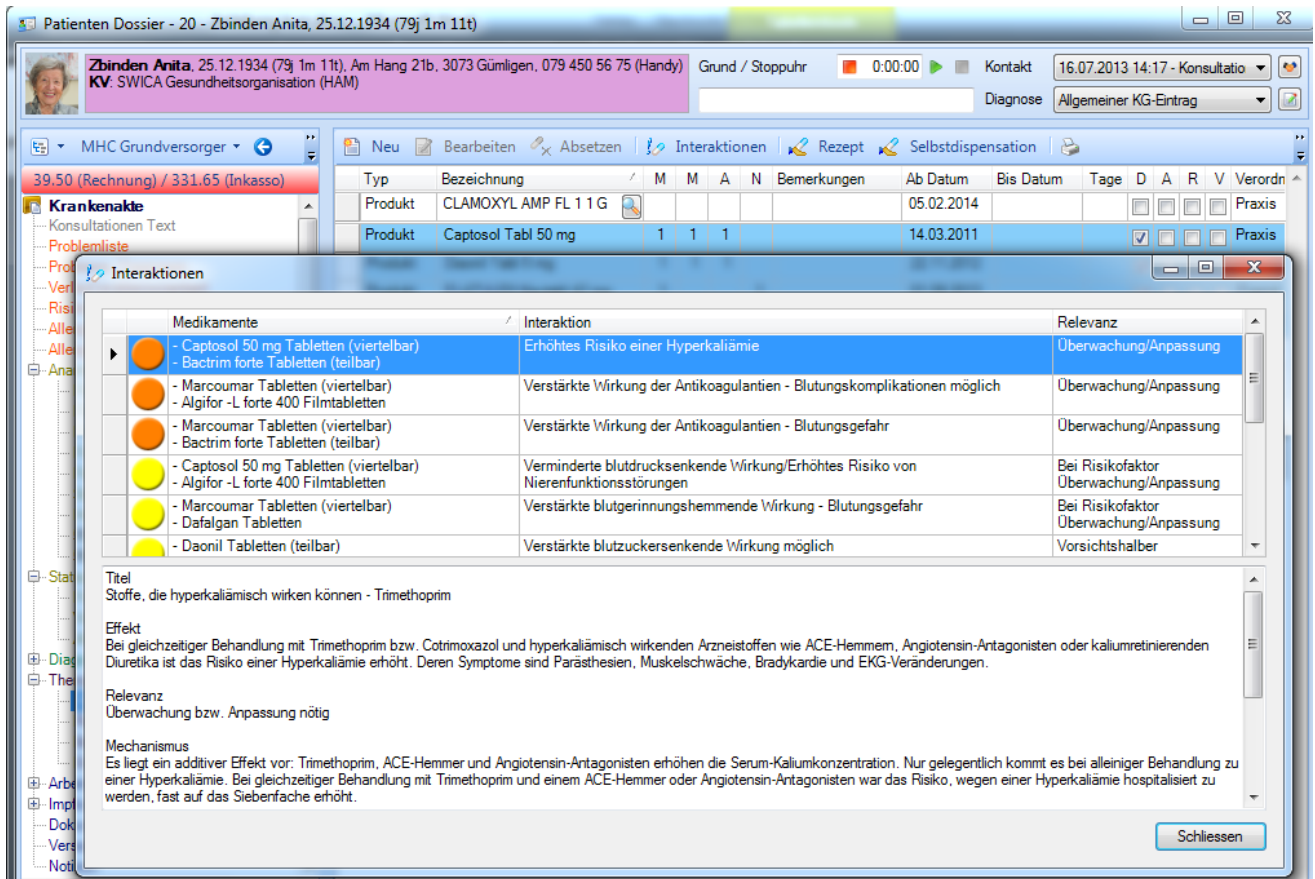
Patienten Dossier - 20 - Zbinden Anita, 25.12.1934 (79j 1m 11t)

Zbinden Anita, 25.12.1934 (79j 1m 11t), Am Hang 21b, 3073 Gümligen, 079 450 56 75 (Handy)
KV: SWICA Gesundheitsorganisation (HAM)

Grund / Stoppuhr 0:00:00 Kontakt 16.07.2013 14:17 - Konsultatio
Diagnose Allgemeiner KG-Eintrag

MHC Grundversorger
39.50 (Rechnung) / 331.65 (Inkasso)
Krankenakte
Konsultationen Text
Problemliste
Prol
Verl
Risi
Alle
Alle
Ana
Stat
Diag
The
Arbe
Impf
Dok
Vers
Noti

Neu Bearbeiten Absetzen Interaktionen Rezept Selbstdispensation

| Typ | Bezeichnung | M | M | A | N | Bemerkungen | Ab Datum | Bis Datum | Tage | D | A | R | V | Verordn |
|---|---|---|---|---|---|---|---|---|---|---|---|---|---|---|
| Produkt | CLAMOXYL AMP FL 1 1 G | | | | | | 05.02.2014 | | | | | | | Praxis |
| Produkt | Captosol Tabl 50 mg | 1 | 1 | 1 | | | 14.03.2011 | | | ☑ | | | | Praxis |

Interaktionen

| Medikamente | Interaktion | Relevanz |
|---|---|---|
| - Captosol 50 mg Tabletten (viertelbar) - Bactrim forte Tabletten (teilbar) | Erhöhtes Risiko einer Hyperkaliämie | Überwachung/Anpassung |
| - Marcoumar Tabletten (viertelbar) - Algifor -L forte 400 Filmtabletten | Verstärkte Wirkung der Antikoagulantien - Blutungskomplikationen möglich | Überwachung/Anpassung |
| - Marcoumar Tabletten (viertelbar) - Bactrim forte Tabletten (teilbar) | Verstärkte Wirkung der Antikoagulantien - Blutungsgefahr | Überwachung/Anpassung |
| - Captosol 50 mg Tabletten (viertelbar) - Algifor -L forte 400 Filmtabletten | Verminderte blutdrucksenkende Wirkung/Erhöhtes Risiko von Nierenfunktionsstörungen | Bei Risikofaktor Überwachung/Anpassung |
| - Marcoumar Tabletten (viertelbar) - Dafalgan Tabletten | Verstärkte blutgerinnungshemmende Wirkung - Blutungsgefahr | Bei Risikofaktor Überwachung/Anpassung |
| - Daonil Tabletten (teilbar) | Verstärkte blutzuckersenkende Wirkung möglich | Vorsichtshalber |

Titel
Stoffe, die hyperkaliämisch wirken können - Trimethoprim

Effekt
Bei gleichzeitiger Behandlung mit Trimethoprim bzw. Cotrimoxazol und hyperkaliämisch wirkenden Arzneistoffen wie ACE-Hemmern, Angiotensin-Antagonisten oder kaliumretinierenden Diuretika ist das Risiko einer Hyperkaliämie erhöht. Deren Symptome sind Parästhesien, Muskelschwäche, Bradykardie und EKG-Veränderungen.

Relevanz
Überwachung bzw. Anpassung nötig

Mechanismus
Es liegt ein additiver Effekt vor: Trimethoprim, ACE-Hemmer und Angiotensin-Antagonisten erhöhen die Serum-Kaliumkonzentration. Nur gelegentlich kommt es bei alleiniger Behandlung zu einer Hyperkaliämie. Bei gleichzeitiger Behandlung mit Trimethoprim und einem ACE-Hemmer oder Angiotensin-Antagonisten war das Risiko, wegen einer Hyperkaliämie hospitalisiert zu werden, fast auf das Siebenfache erhöht.

Schliessen